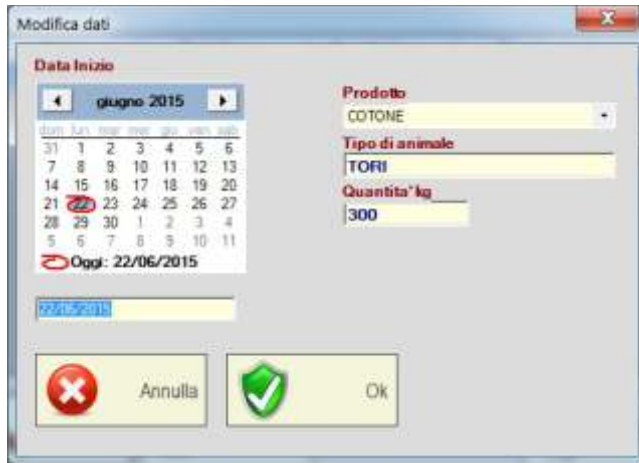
Modifica dati

Data Inizio

giugno 2015

| dom | lun | mar | mer | gio | ven | sab |
|---|---|---|---|---|---|---|
| 31 | 1 | 2 | 3 | 4 | 5 | 6 |
| 7 | 8 | 9 | 10 | 11 | 12 | 13 |
| 14 | 15 | 16 | 17 | 18 | 19 | 20 |
| 21 | 22 | 23 | 24 | 25 | 26 | 27 |
| 28 | 29 | 30 | 1 | 2 | 3 | 4 |
| 5 | 6 | 7 | 8 | 9 | 10 | 11 |

Oggi: 22/06/2015

22/06/2015

Prodotto
COTONE

Tipo di animale
TORI

Quantita' kg
300

Annulla

Ok